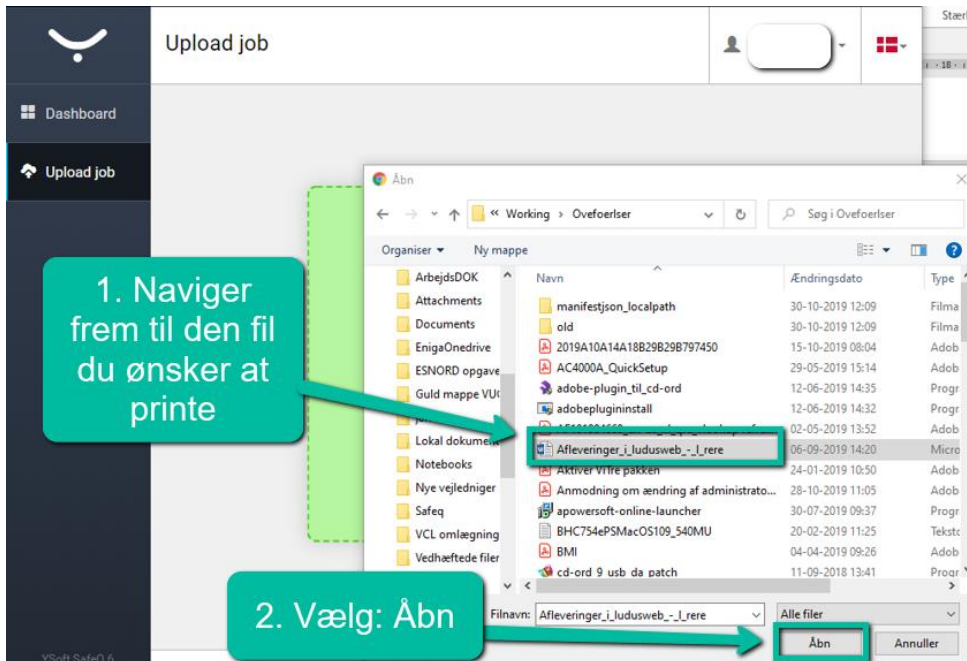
Stær

Upload job

Dashboard

Upload job

YSoft SafeQ 6

Åbn

« Working › Ovefoerlser

Søg i Ovefoerlser

Organiser ▾ Ny mappe

ArbejdsDOK
Attachments
Documents
EnigaOnedrive
ESNORD opgave
Guld mappe VU
Lokal dokument
Notebooks
Nye vejledniger
Safeq
VCL omlægning
Vedhæftede filer

| Navn | Ændringsdato | Type |
|---|---|---|
| manifestjson_localpath | 30-10-2019 12:09 | Filma |
| old | 30-10-2019 12:09 | Filma |
| 2019A10A14A18B29B29B797450 | 15-10-2019 08:04 | Adob |
| AC4000A_QuickSetup | 29-05-2019 15:14 | Adob |
| adobe-plugin_til_cd-ord | 12-06-2019 14:35 | Progr |
| adobepluginstall | 12-06-2019 14:32 | Progr |
| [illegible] | 02-05-2019 13:52 | Adob |
| Afleveringer_i_ludusweb_-_l_rere | 06-09-2019 14:20 | Micro |
| Aktiver VIFre pakken | 24-01-2019 10:50 | Adob |
| Anmodning om ændring af administrato... | 28-10-2019 11:05 | Adob |
| apowersoft-online-launcher | 30-07-2019 09:37 | Progr |
| BHC754ePSMacOS109_540MU | 20-02-2019 11:25 | Teksto |
| BMI | 04-04-2019 09:26 | Adob |
| cd-ord 9 usb da patch | 11-09-2018 13:41 | Progr |

Filnavn: Afleveringer_i_ludusweb_-_l_rere

Alle filer

Åbn Annuller

1. Naviger frem til den fil du ønsker at printe

2. Vælg: Åbn